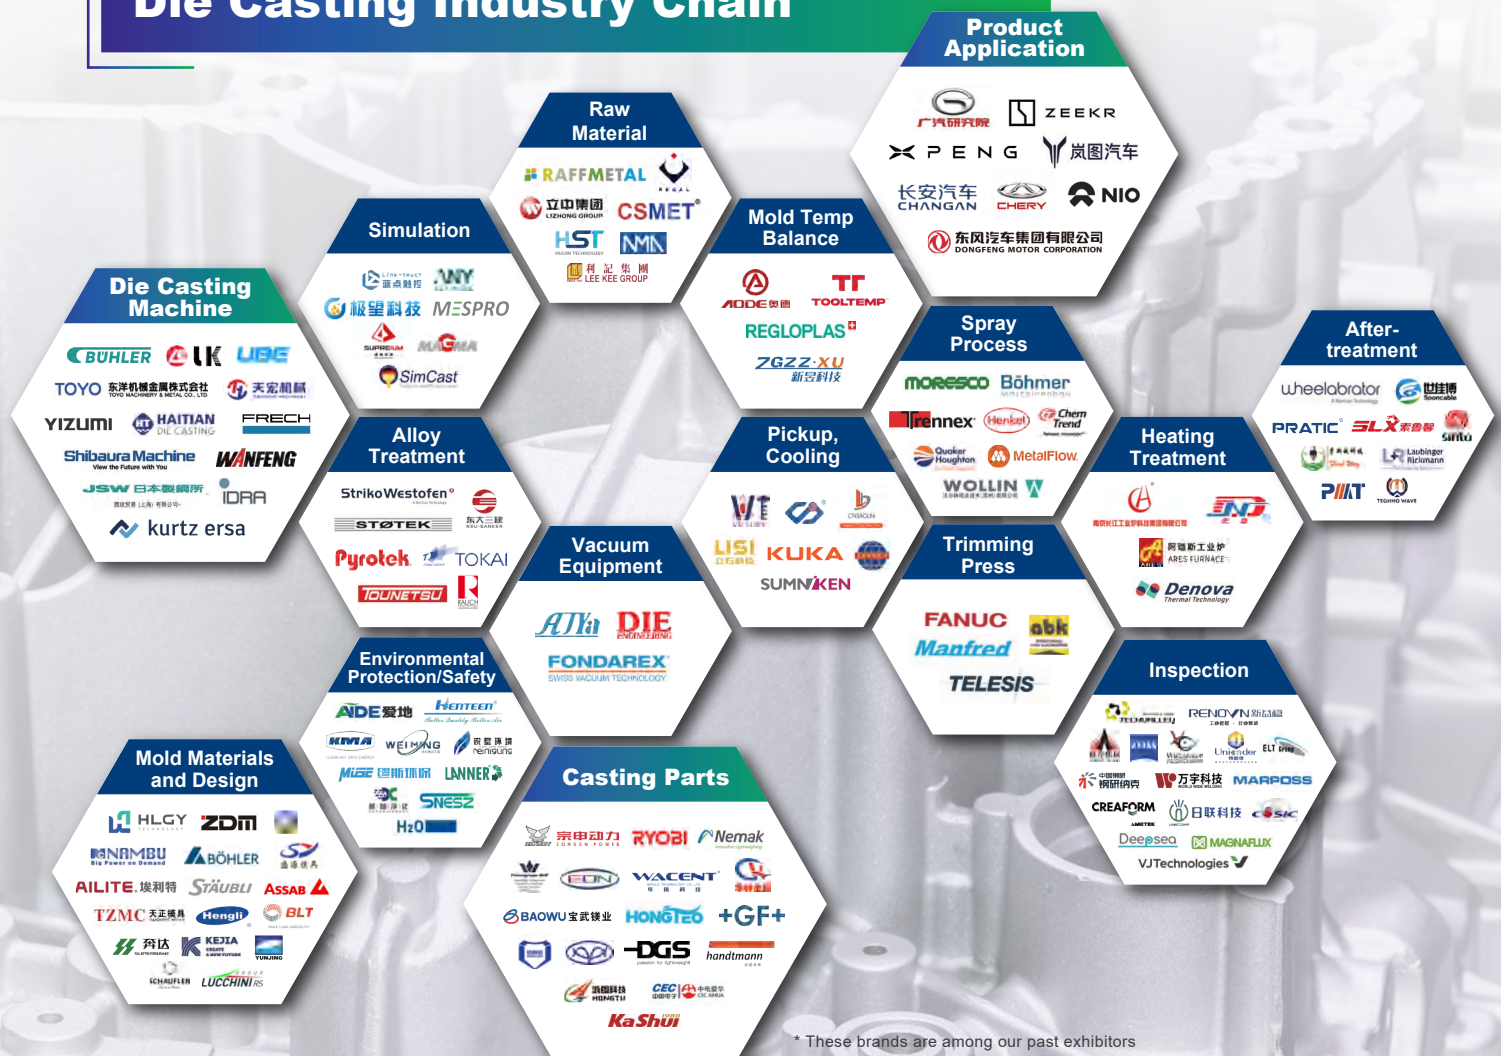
Die Casting Industry Chain

Product Application
广汽研究院 ZEEKR
PENG 岚图汽车
长安汽车 CHANGAN CHERY NIO
东风汽车集团有限公司 DONGFENG MOTOR CORPORATION

Raw Material
RAFFMETAL REGAL
立中集团 LIZHONG GROUP CSMET
HST NMA
利记集团 LEE KEE GROUP

Simulation
蓝点触控 ANY
极望科技 MESPRO
SUPREIUM MAGMA
SimCast

Mold Temp Balance
AODE TOOLTEMP
REGLOPLAS
ZGZZ·XU 新至科技

Die Casting Machine
BÜHLER LK UBE
TOYO 东洋机械金属株式会社 天宏机械
YIZUMI HAITIAN DIE CASTING FRECH
Shibaura Machine WANFENG
JSW 日本製鋼所 IDRA
kurtz ersa

Alloy Treatment
StrikoWestofen
STØTEK 东大三建
Pyrotek TOKAI
TOUNETSU RAUCH

Spray Process
MORESCO Böhmer
Trennex Henkel Chem Trend
Quaker Houghton MetalFlow
WOLLIN

Pickup, Cooling
LISI KUKA
SUMNAKEN

After-treatment
wheelabrator 世佳博
PRATIC SLX sinto
Laubinger Rickmann
PMT TECHNO WAVE

Heating Treatment
ARES FURNACE
Denova Thermal Technology

Vacuum Equipment
ATH DIE ENGINEERING
FONDAREX SWISS VACUUM TECHNOLOGY

Trimming Press
FANUC abk
Manfred
TELESIS

Environmental Protection/Safety
AIDE爱地 Hentech
KMA WEIMING
MUSE LANNER
SNESZ
H2O

Inspection
RENOVN 新拓诺
ELT
万宇科技 MARPOSS
CREAFORM 日联科技
Deepsea MAGNAFLUX
VJTechnologies

Mold Materials and Design
HLGY ZDM
NAMBU BÖHLER
AILITE 埃利特 STÄUBLI ASSAB
TZMC Hengli BLT
KEJIA YUNJING
SCHAUFLER LUCCHINI RS

Casting Parts
宗申动力 RYOBI Nemak
WACENT
BAOWU 宝武镁业 HONGTEO +GF+
DGS handtmann
CEC
KaShui

* These brands are among our past exhibitors